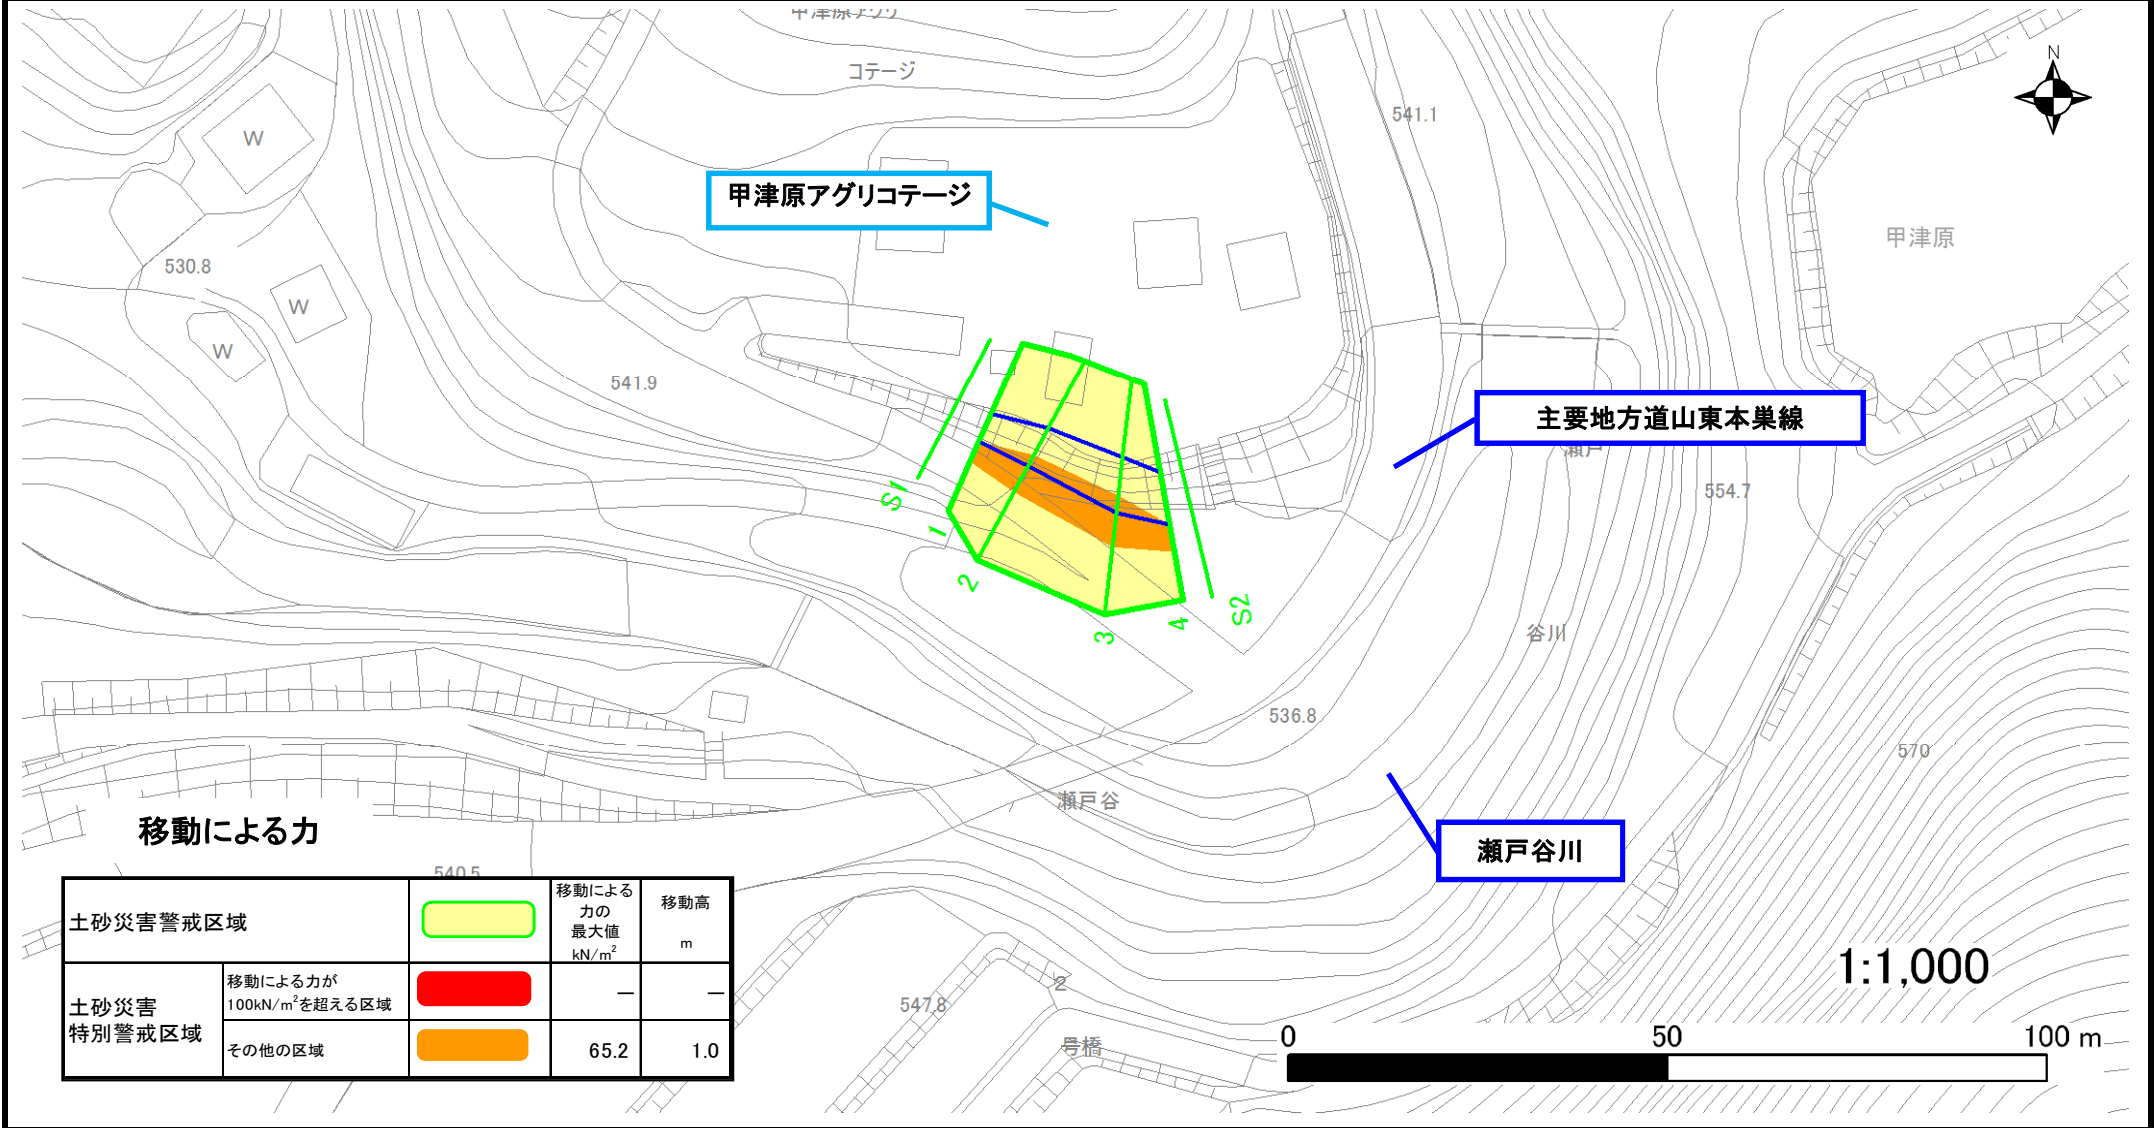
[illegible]

コテージ

541.1

N

甲津原アグリコテージ

甲津原

530.8

W

W

W

541.9

主要地方道山東本巣線

瀬戸

554.7

S1

1

2

3

4

S2

谷川

536.8

570

瀬戸谷

瀬戸谷川

移動による力

540.5

| 土砂災害警戒区域 | | | 移動による力の最大値 kN/m$^2$ | 移動高 m |
|---|---|---|---|---|
| 土砂災害特別警戒区域 | 移動による力が100kN/m$^2$を超える区域 | | — | — |
| | その他の区域 | | 65.2 | 1.0 |

1:1,000

2

547.8

号橋

0

50

100 m